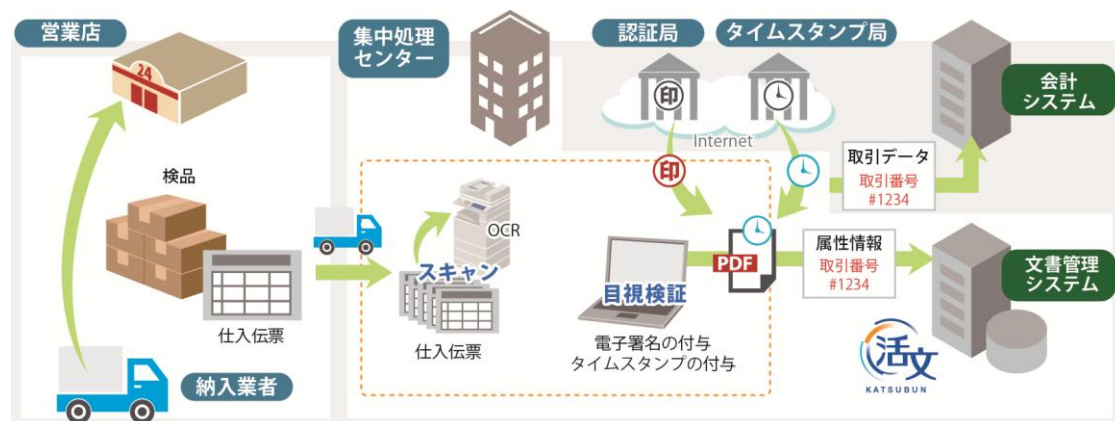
営業店

24

検品

仕入伝票

納入業者

集中処理センター

OCR

スキャン

仕入伝票

認証局

タイムスタンプ局

印

Internet

印

目視検証

電子署名の付与
タイムスタンプの付与

PDF

取引データ
取引番号
#1234

属性情報
取引番号
#1234

会計システム

文書管理システム

活文
KATSUBUN